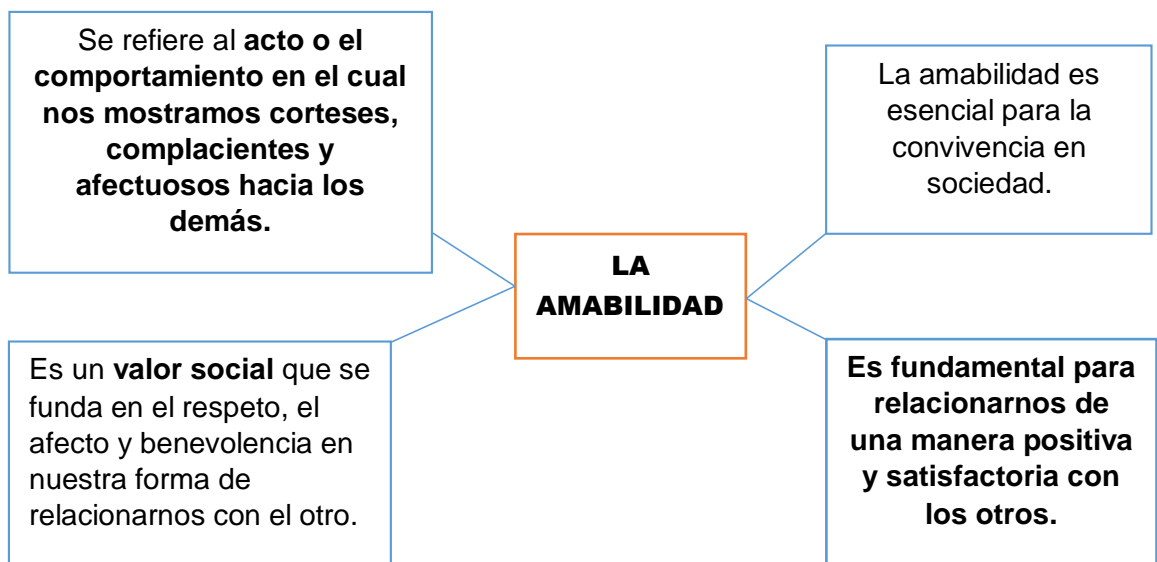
Se refiere al **acto o el comportamiento en el cual nos mostramos corteses, complacientes y afectuosos hacia los demás.**

La amabilidad es esencial para la convivencia en sociedad.

LA AMABILIDAD

Es un **valor social** que se funda en el respeto, el afecto y benevolencia en nuestra forma de relacionarnos con el otro.

**Es fundamental para relacionarnos de una manera positiva y satisfactoria con los otros.**